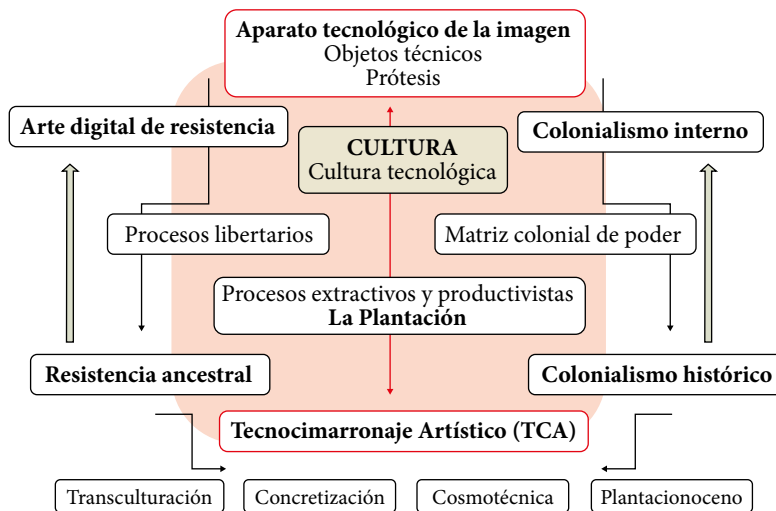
**Aparato tecnológico de la imagen**
Objetos técnicos
Prótesis

**Arte digital de resistencia**

**CULTURA**
Cultura tecnológica

**Colonialismo interno**

Procesos libertarios

Matriz colonial de poder

Procesos extractivos y productivistas
**La Plantación**

**Resistencia ancestral**

**Colonialismo histórico**

**Tecnocimarronaje Artístico (TCA)**

Transculturación

Concretización

Cosmotécnica

Plantacionoceno